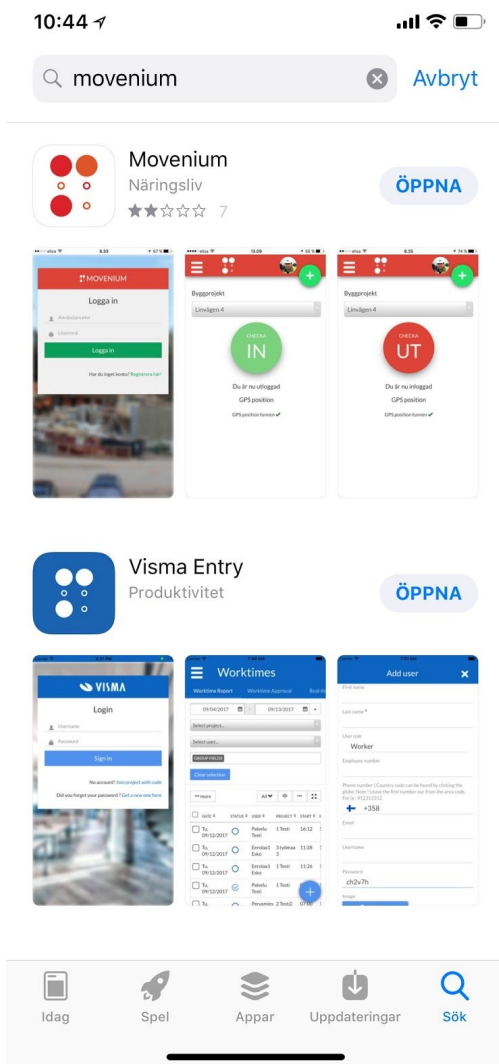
10:44

movenium

Avbryt

Movenium
Näringsliv
7

ÖPPNA

MOVENIUM
Logga in
Användarnamn
Lösenord
Logga in
Har du inget konto? Registrera här!

Byggprojekt
Linvägen 4
CHECKA
IN
Du är nu utloggad
GPS position
GPS position funnen ✔

Byggprojekt
Linvägen 4
CHECKA
UT
Du är nu inloggad
GPS position
GPS position funnen ✔

Visma Entry
Produktivitet

ÖPPNA

VISMA
Login
Username
Password
Sign in
No account? Join project with code
Did you forget your password? Get a new one here

Worktimes
Worktime Report
Worktime Approval
09/04/2017
09/13/2017
Select project...
Select user...
GROUP FIELDS
Clear selection
more
All
DATE
STATUS
USER
PROJECT
START
Tu, 09/12/2017
Pekeliu Testi
1 Testi
16:12
Tu, 09/12/2017
Eerolae2 Esko
3 työmaa 3
11:28
Tu, 09/12/2017
Eerolae1 Esko
1 Testi
11:26
Tu, 09/12/2017
Pekeliu Testi
1 Testi
Tu, 09/12/2017
Peruamies
2 Testi2
07:00

Add user
First name
Last name *
User role
Worker
Employee number
+358
Email
Username
Password
ch2v7h

Idag
Spel
Appar
Uppdateringar
Sök